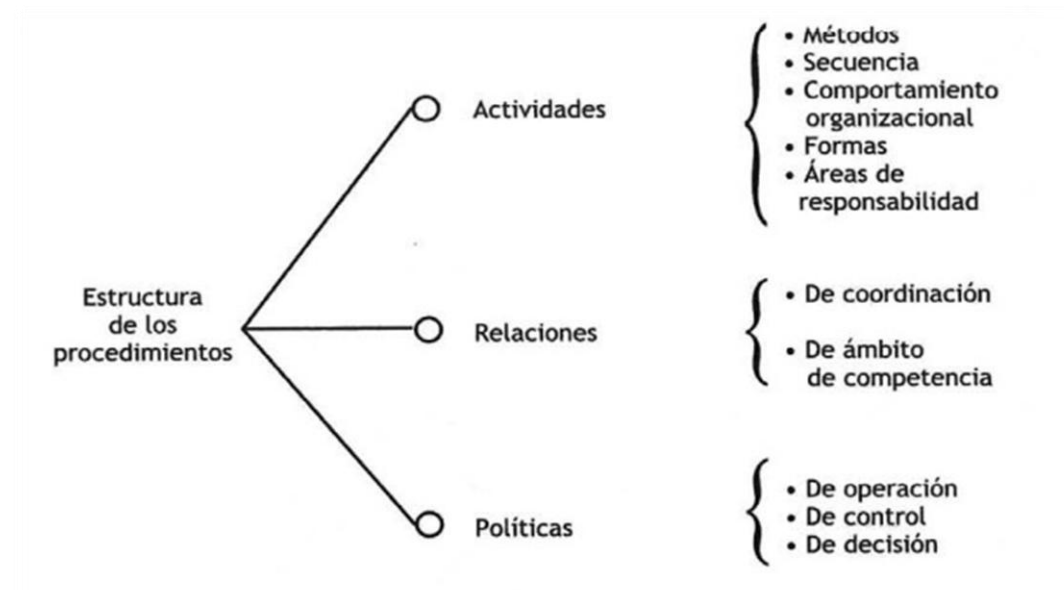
Estructura de los procedimientos

Actividades
• Métodos
• Secuencia
• Comportamiento organizacional
• Formas
• Áreas de responsabilidad

Relaciones
• De coordinación
• De ámbito de competencia

Políticas
• De operación
• De control
• De decisión